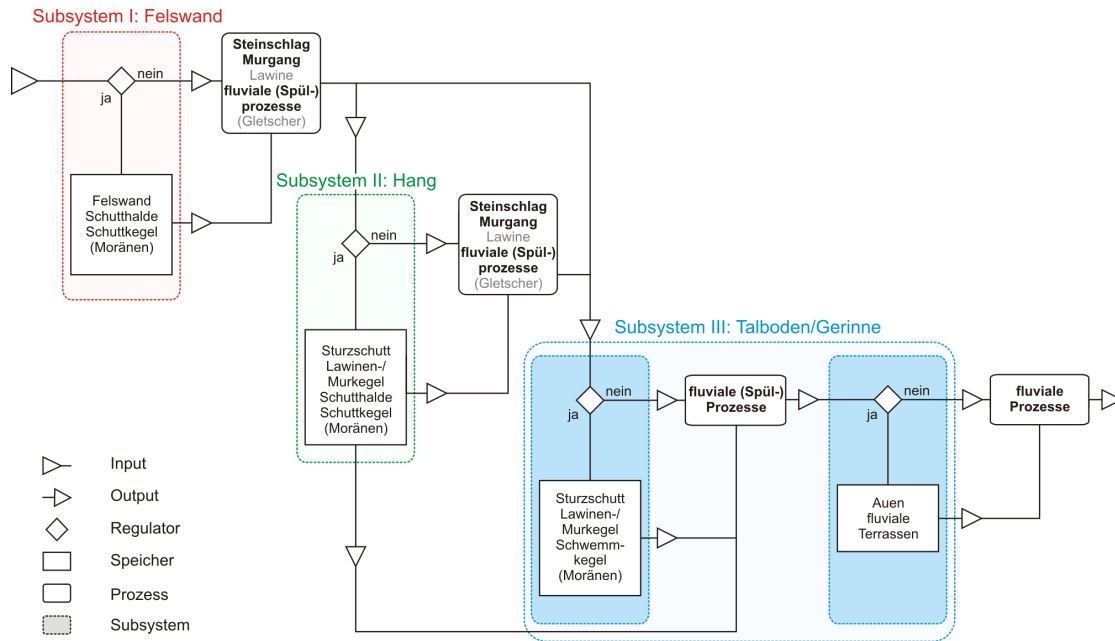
Subsystem I: Felswand

nein

ja

Steinschlag
Murgang
Lawine
fluviale (Spül-)
prozesse
(Gletscher)

Felswand
Schutthalde
Schuttkegel
(Moränen)

Subsystem II: Hang

nein

ja

Steinschlag
Murgang
Lawine
fluviale (Spül-)
prozesse
(Gletscher)

Sturzschutt
Lawinen-/
Murkegel
Schutthalde
Schuttkegel
(Moränen)

Subsystem III: Talboden/Gerinne

nein

ja

fluviale (Spül-)
Prozesse

nein

ja

fluviale
Prozesse

Sturzschutt
Lawinen-/
Murkegel
Schwemmkegel
(Moränen)

Auen
fluviale
Terrassen

Input

Output

Regulator

Speicher

Prozess

Subsystem